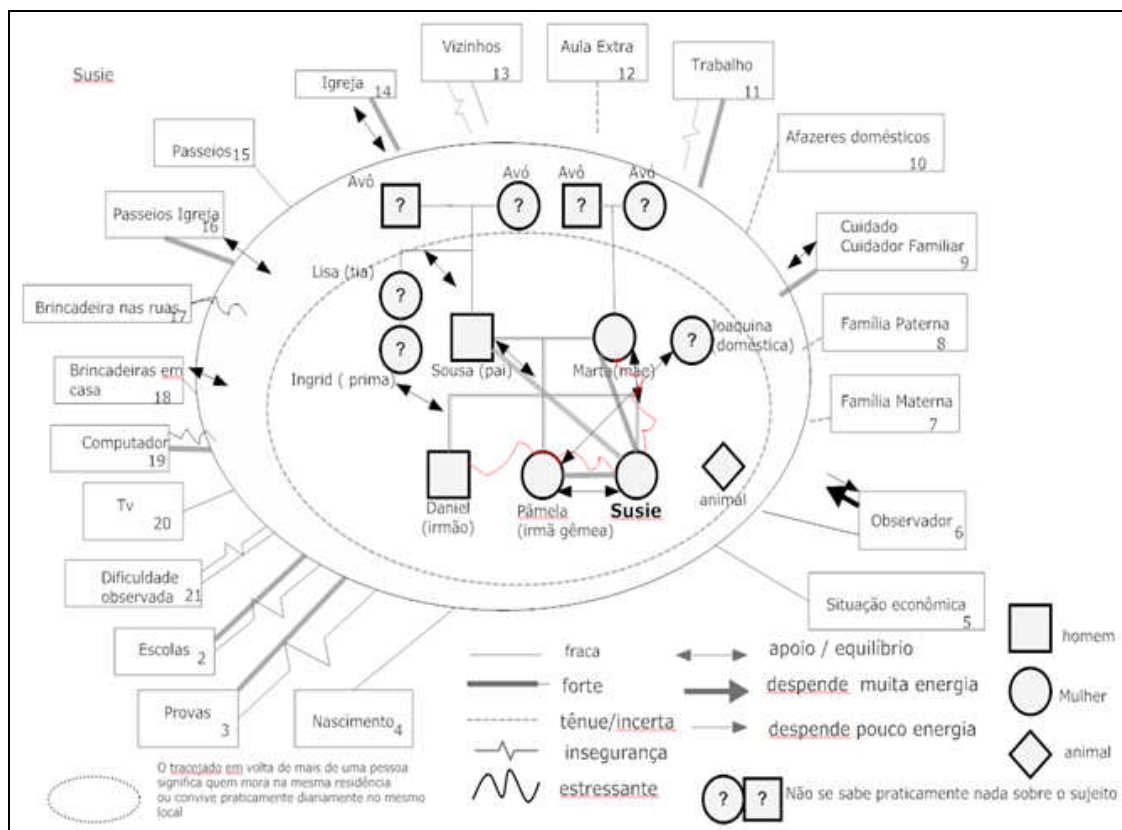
Susie

Igreja 14

Vizinhos 13

Aula Extra 12

Trabalho 11

Passeios 15

Afazeres domésticos 10

Passeios Igreja 16

Cuidado Cuidador Familiar 9

Brincadeira nas ruas 17

Família Paterna 8

Brincadeiras em casa 18

Família Materna 7

Computador 19

Tv 20

Observador 6

Dificuldade observada 21

Situação econômica 5

Escolas 2

Provas 3

Nascimento 4

Avô

Avó

Avô

Avó

Lisa (tia)

Ingrid ( prima)

Sousa (pai)

Marta (mãe)

Joaquina (doméstica)

Daniel (irmão)

Pâmela (irmã gêmea)

Susie

animal

?

?

?

?

?

?

?

fraca

forte

tênue/incerta

insegurança

estressante

apoio / equilíbrio

despende muita energia

despende pouco energia

homem

Mulher

animal

O tracejado em volta do mais de uma pessoa significa quem mora na mesma residência ou convive praticamente diariamente no mesmo local

? ? Não se sabe praticamente nada sobre o sujeito